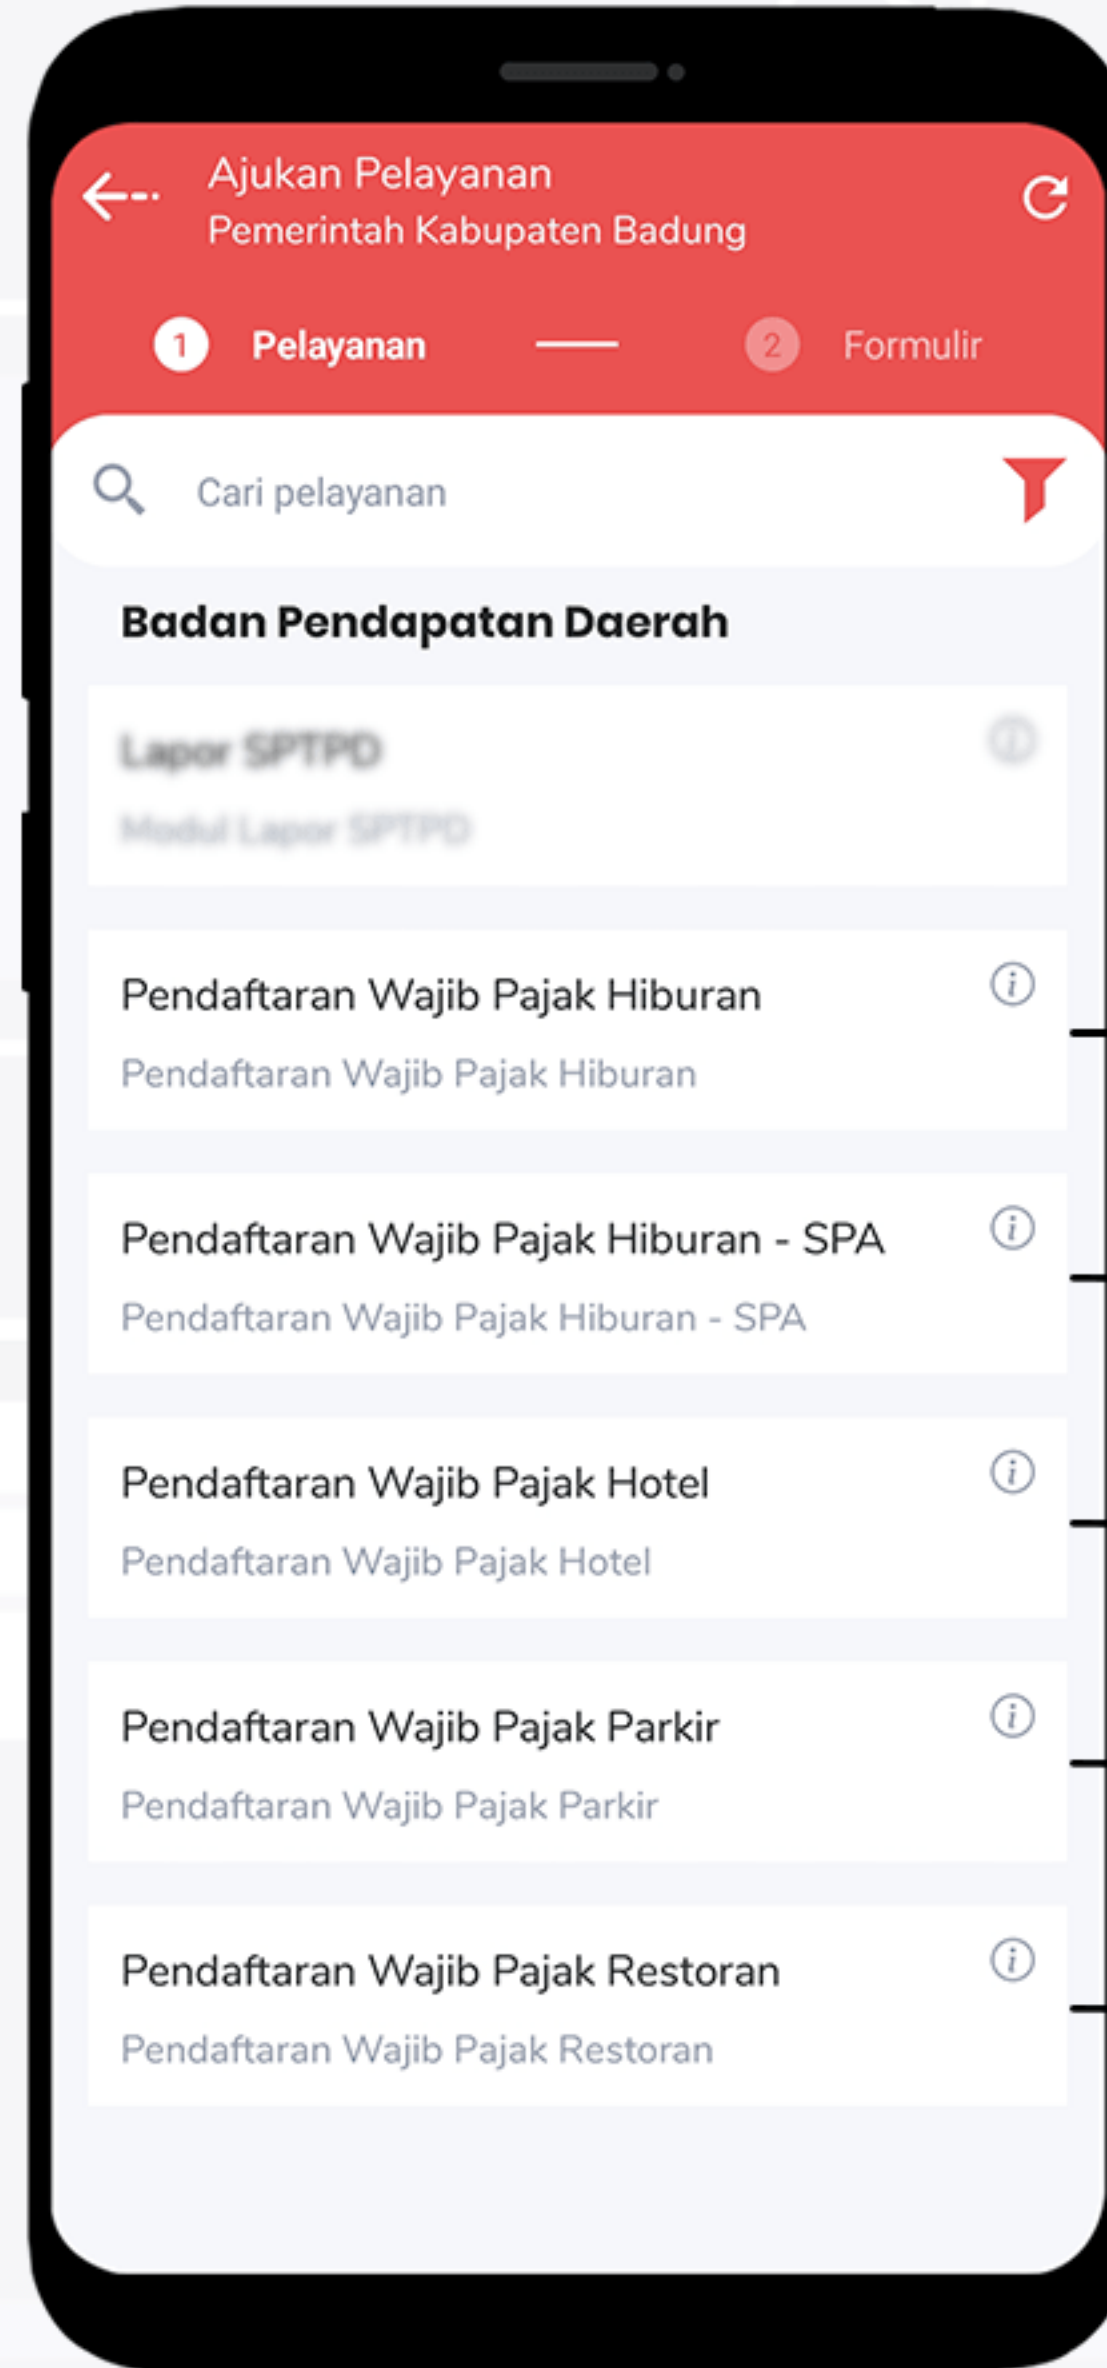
Ajukan Pelayanan
Pemerintah Kabupaten Badung

1 Pelayanan

2 Formulir

Cari pelayanan

Badan Pendapatan Daerah

Lapor SPTPD
Modul Lapor SPTPD

Pendaftaran Wajib Pajak Hiburan
Pendaftaran Wajib Pajak Hiburan

Pendaftaran Wajib Pajak Hiburan - SPA
Pendaftaran Wajib Pajak Hiburan - SPA

Pendaftaran Wajib Pajak Hotel
Pendaftaran Wajib Pajak Hotel

Pendaftaran Wajib Pajak Parkir
Pendaftaran Wajib Pajak Parkir

Pendaftaran Wajib Pajak Restoran
Pendaftaran Wajib Pajak Restoran